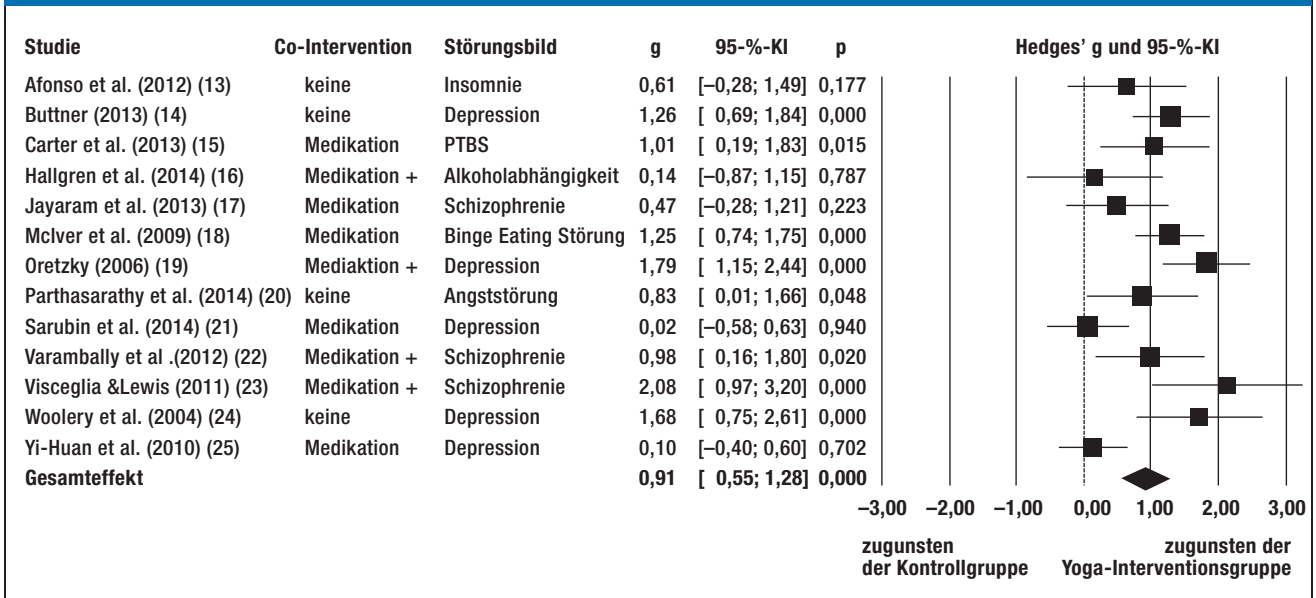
| Studie | Co-Intervention | Störungsbild | g | 95-%-KI | p |
|---|---|---|---|---|---|
| Afonso et al. (2012) (13) | keine | Insomnie | 0,61 | [–0,28; 1,49] | 0,177 |
| Buttner (2013) (14) | keine | Depression | 1,26 | [ 0,69; 1,84] | 0,000 |
| Carter et al. (2013) (15) | Medikation | PTBS | 1,01 | [ 0,19; 1,83] | 0,015 |
| Hallgren et al. (2014) (16) | Medikation + | Alkoholabhängigkeit | 0,14 | [–0,87; 1,15] | 0,787 |
| Jayaram et al. (2013) (17) | Medikation | Schizophrenie | 0,47 | [–0,28; 1,21] | 0,223 |
| McIver et al. (2009) (18) | Medikation | Binge Eating Störung | 1,25 | [ 0,74; 1,75] | 0,000 |
| Oretzky (2006) (19) | Mediaktion + | Depression | 1,79 | [ 1,15; 2,44] | 0,000 |
| Parthasarathy et al. (2014) (20) | keine | Angststörung | 0,83 | [ 0,01; 1,66] | 0,048 |
| Sarubin et al. (2014) (21) | Medikation | Depression | 0,02 | [–0,58; 0,63] | 0,940 |
| Varambally et al .(2012) (22) | Medikation + | Schizophrenie | 0,98 | [ 0,16; 1,80] | 0,020 |
| Visceglia &Lewis (2011) (23) | Medikation + | Schizophrenie | 2,08 | [ 0,97; 3,20] | 0,000 |
| Woolery et al. (2004) (24) | keine | Depression | 1,68 | [ 0,75; 2,61] | 0,000 |
| Yi-Huan et al. (2010) (25) | Medikation | Depression | 0,10 | [–0,40; 0,60] | 0,702 |
| Gesamteffekt | | | 0,91 | [ 0,55; 1,28] | 0,000 |

Hedges' g und 95-%-KI

–3,00 –2,00 –1,00 0,00 1,00 2,00 3,00

zugunsten der Kontrollgruppe

zugunsten der Yoga-Interventionsgruppe